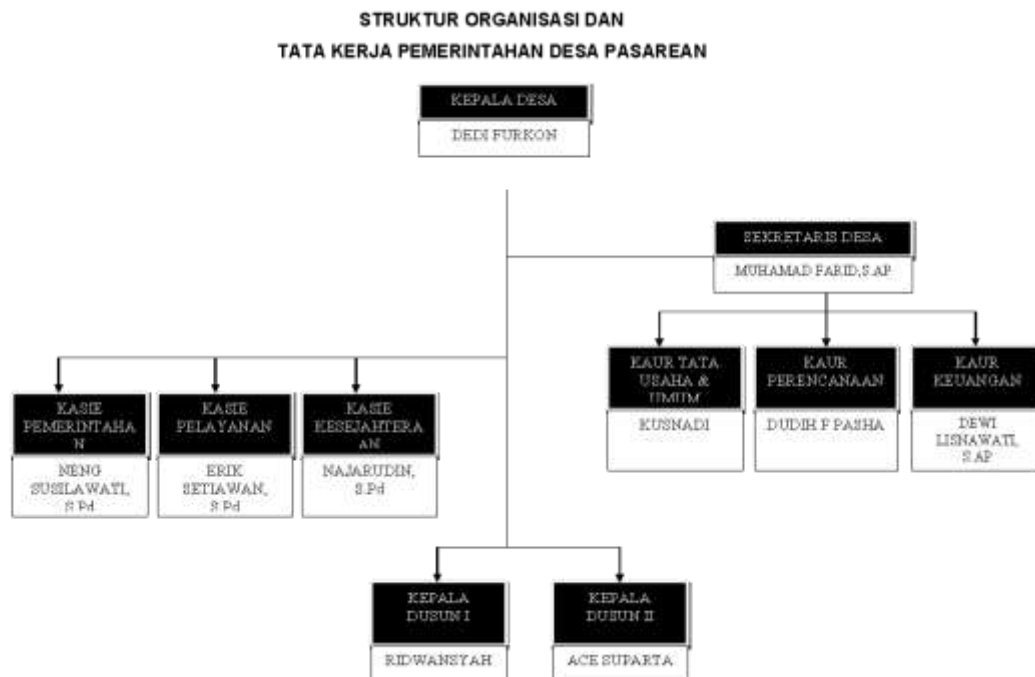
STRUKTUR ORGANISASI DAN
TATA KERJA PEMERINTAHAN DESA PASAREAN

KEPALA DESA
DEDI FURKON

SEKRETARIS DESA
MUHAMAD FARID,S.AP

KAUR TATA USAHA & UMUM
KUSNADI

KAUR PERENCANAAN
DUDIH F PASHA

KAUR KEUANGAN
DEWI LISNAWATI, S.AP

KASIE PEMERINTAHAN
NENG SUSILAWATI, S.Pd

KASIE PELAYANAN
ERIK SETIAWAN, S.Pd

KASIE KESEJAHTERAAN
NAJARUDIN, S.Pd

KEPALA DUSUN I
RIDWANSYAH

KEPALA DUSUN II
ACE SUPARTA